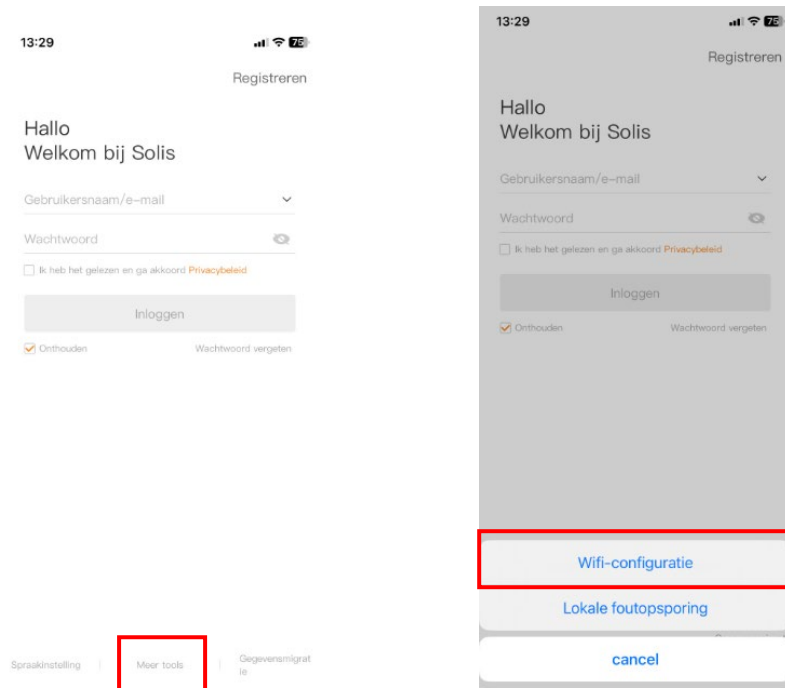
13:29

75

Registreren

Hallo
Welkom bij Solis

Gebruikersnaam/e-mail

Wachtwoord

Ik heb het gelezen en ga akkoord Privacybeleid

Inloggen

Onthouden

Wachtwoord vergeten

Spraakinstelling | Meer tools | Gegevensmigratie

13:29

75

Registreren

Hallo
Welkom bij Solis

Gebruikersnaam/e-mail

Wachtwoord

Ik heb het gelezen en ga akkoord Privacybeleid

Inloggen

Onthouden

Wachtwoord vergeten

Wifi-configuratie

Lokale foutopsporing

cancel